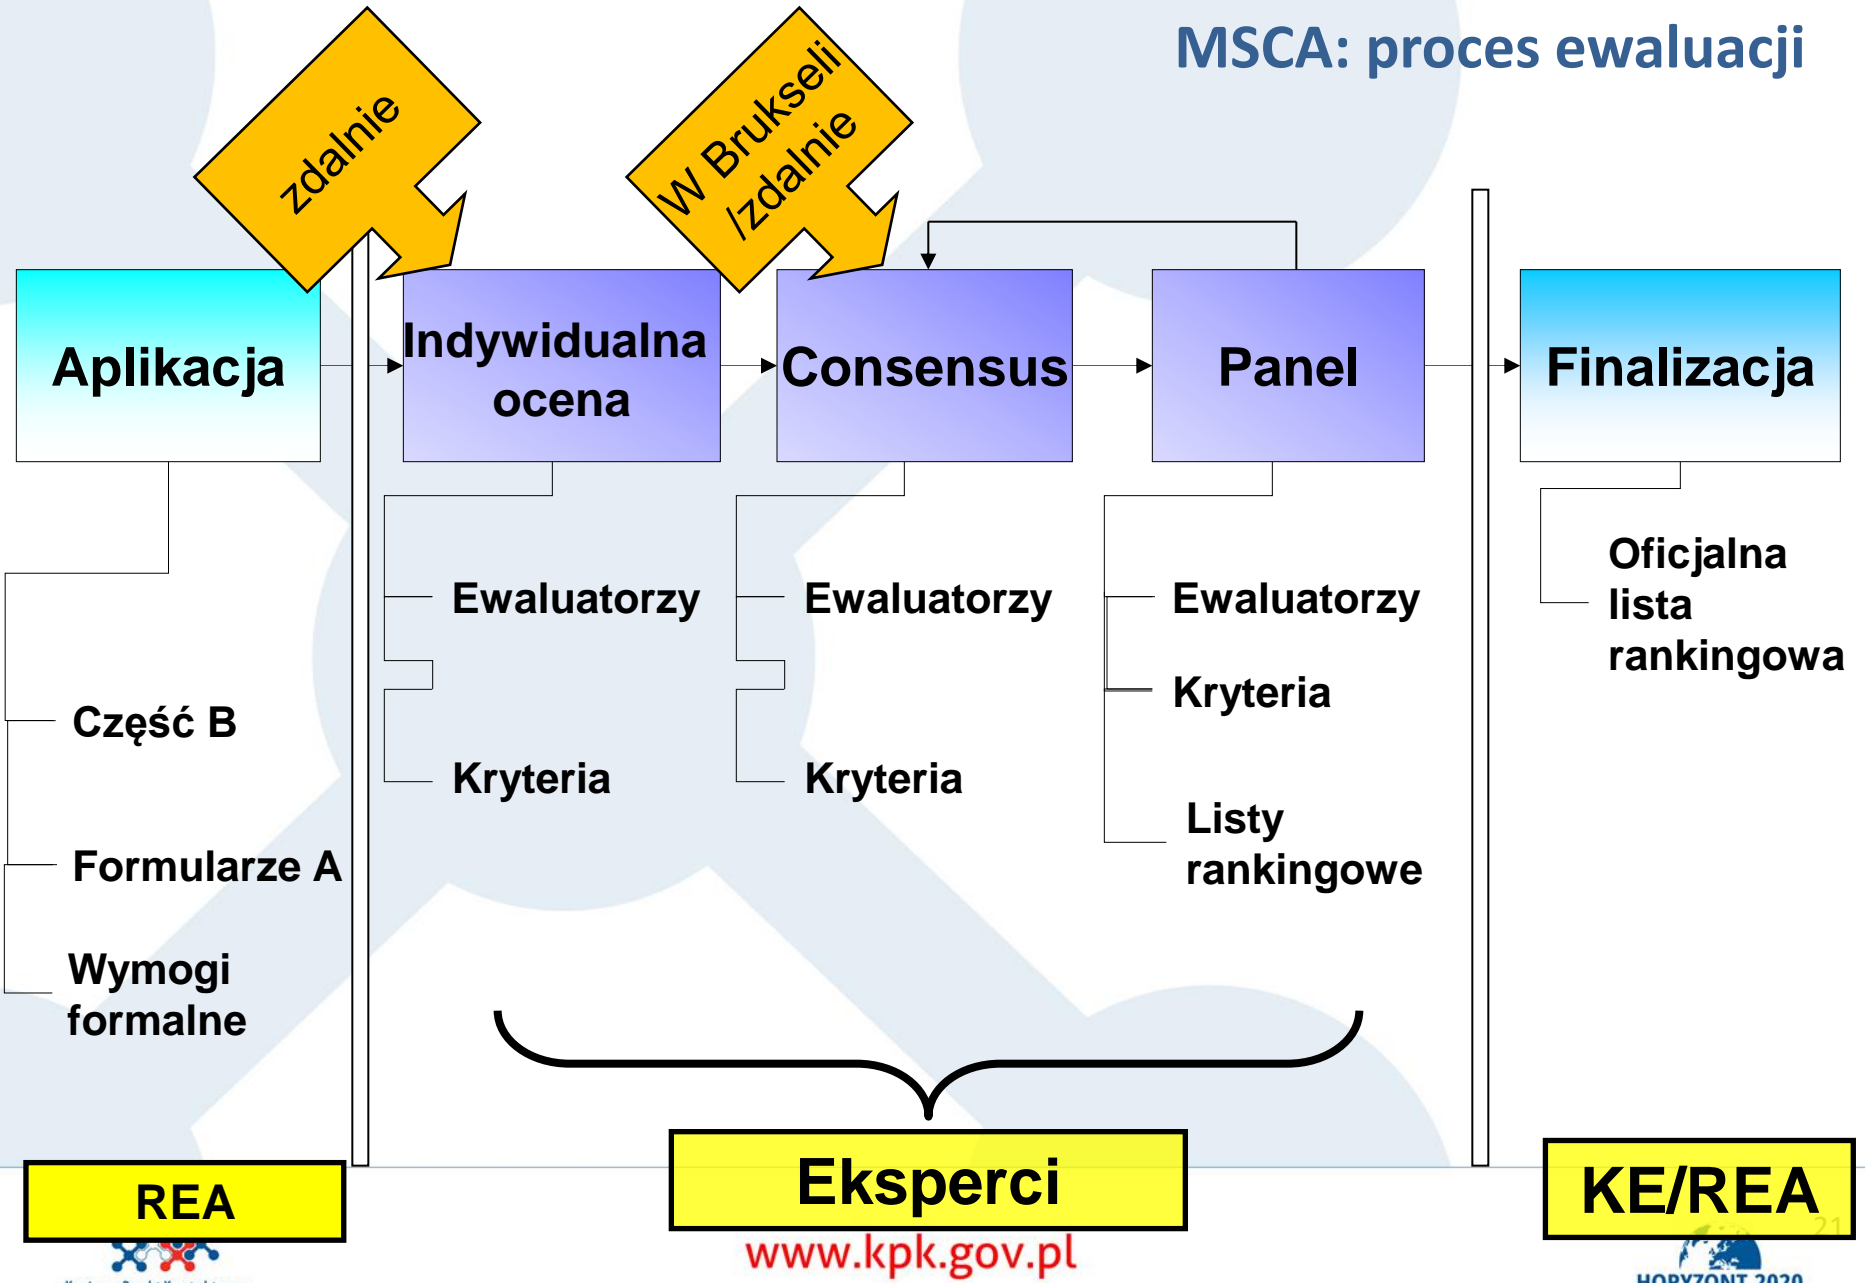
MSCA: proces ewaluacji

zdalnie

W Brukseli /zdalnie

Aplikacja

Indywidualna ocena

Consensus

Panel

Finalizacja

Część B

Formularze A

Wymogi formalne

Ewaluatorzy

Kryteria

Ewaluatorzy

Kryteria

Ewaluatorzy

Kryteria

Listy rankingowe

Oficjalna lista rankingowa

REA

Eksperci

KE/REA

www.kpk.gov.pl

21

HORYZONT 2020